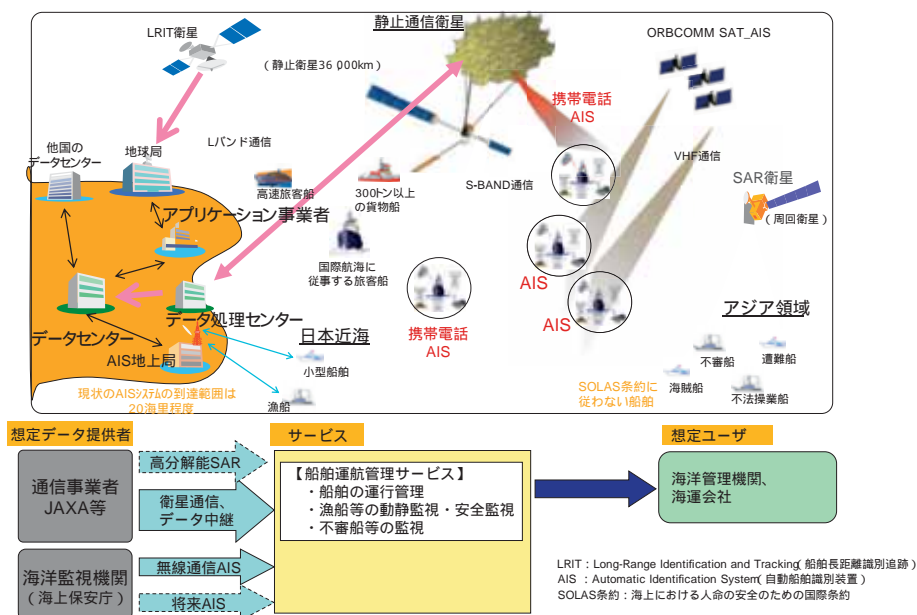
LRIT衛星

静止通信衛星

（静止衛星36 000km）

ORBCOMM SAT_AIS

携帯電話
AIS

Lバンド通信

他国の
データセンター

地球局

高速旅客船

300トン以上
の貨物船

S-BAND通信

VHF通信

SAR衛星

（周回衛星）

アプリケーション事業者

国際航海に
従事する旅客船

AIS

AIS

データセンター

データ処理センター

日本近海

携帯電話
AIS

アジア領域

AIS地上局

小型船舶

不審船

遭難船

海賊船

SOLAS条約に
従わない船舶

不法操業船

現状のAISシステムの到達範囲は
20海里程度

漁船

想定データ提供者

サービス

想定ユーザ

通信事業者
JAXA等

高分解能SAR

衛星通信、
データ中継

【船舶運航管理サービス】
・船舶の運行管理
・漁船等の動静監視・安全監視
・不審船等の監視

海洋管理機関、
海運会社

海洋監視機関
（海上保安庁）

無線通信AIS

将来AIS

LRIT：Long-Range Identification and Tracking（船舶長距離識別追跡）
AIS ：Automatic Identification System（自動船舶識別装置）
SOLAS条約：海上における人命の安全のための国際条約